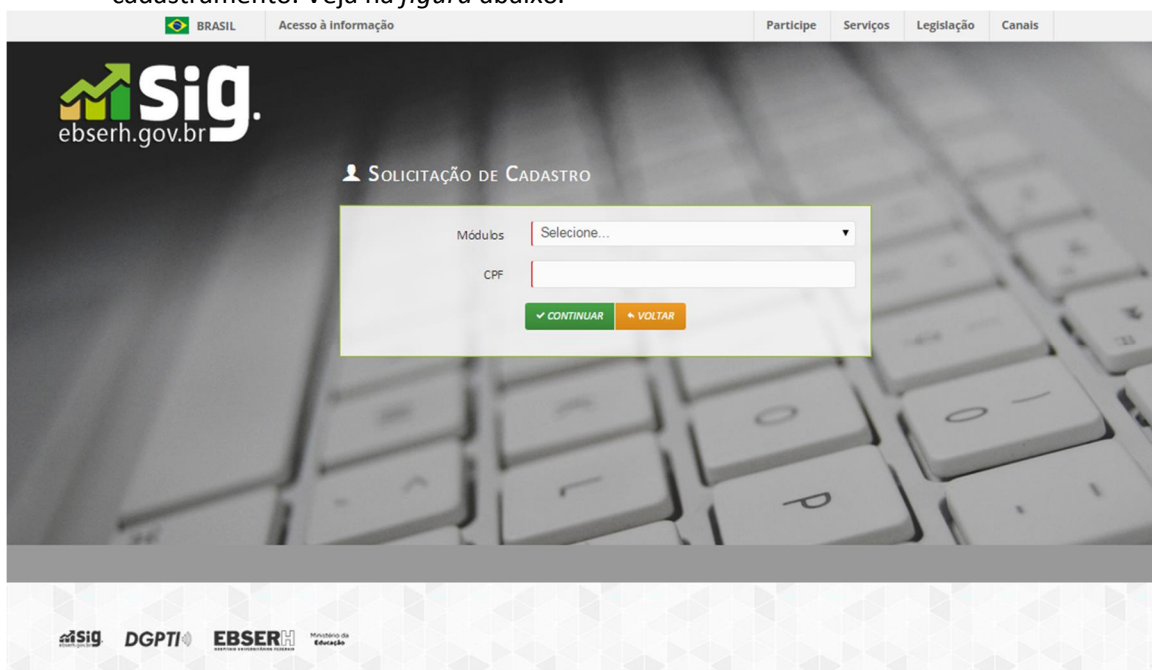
cadastramento. Veja na *figura* abaixo.

BRASIL Acesso à informação Participe Serviços Legislação Canais

Sig. ebserh.gov.br

Solicitação de Cadastro

Módulos Selecione...

CPF

✓ CONTINUAR ↖ VOLTAR

Sig DGPTI EBSERH Ministério da Educação